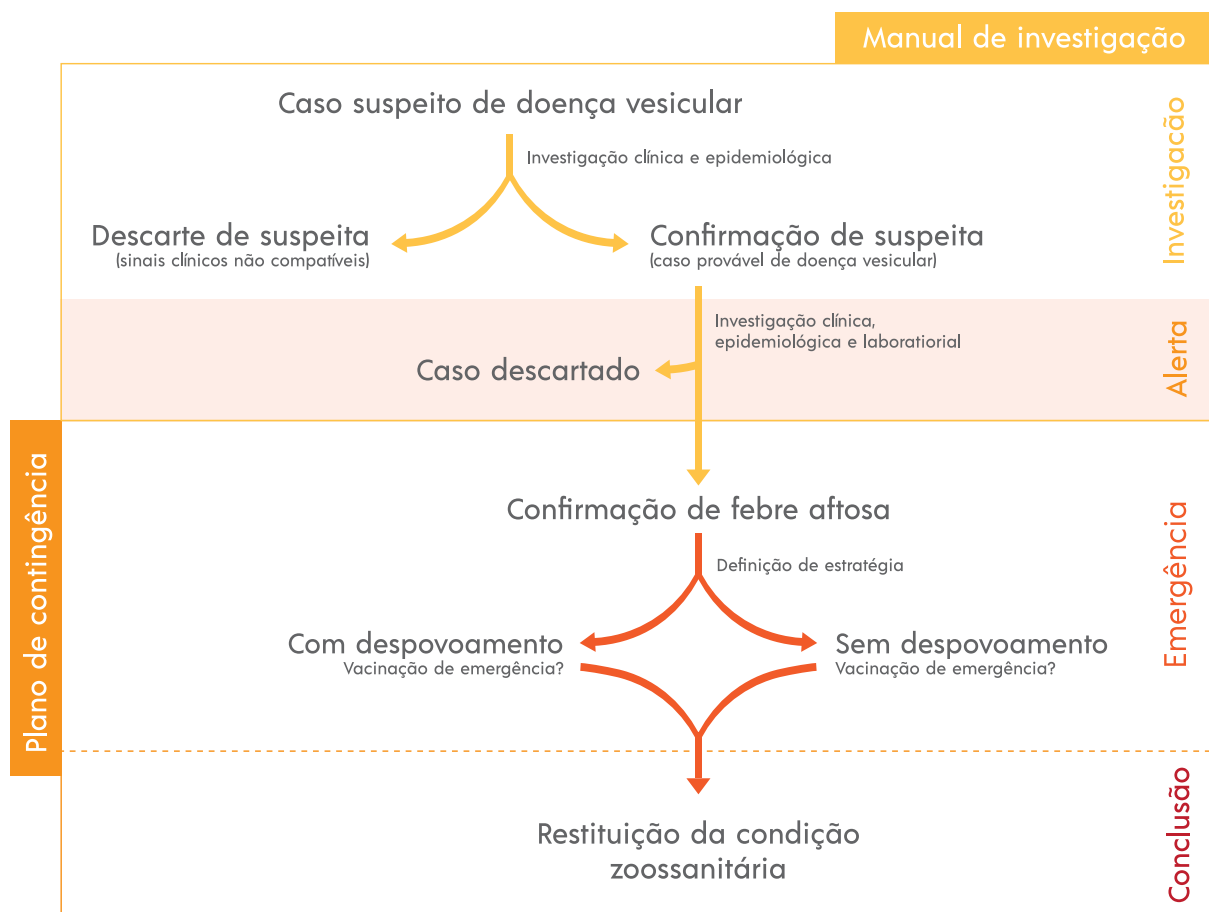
Manual de investigação

Caso suspeito de doença vesicular

Investigação clínica e epidemiológica

Descarte de suspeita
(sinais clínicos não compatíveis)

Confirmação de suspeita
(caso provável de doença vesicular)

Investigação

Investigação clínica, epidemiológica e laboratiorial

Caso descartado

Alerta

Plano de contingência

Confirmação de febre aftosa

Definição de estratégia

Com despovoamento
Vacinação de emergência?

Sem despovoamento
Vacinação de emergência?

Emergência

Restituição da condição zoossanitária

Conclusão